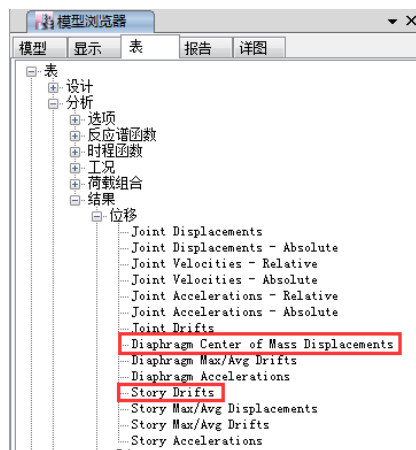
模型浏览器
▾ ×
模型 显示 表 报告 详图

表
设计
分析
选项
反应谱函数
时程函数
工况
荷载组合
结果
位移
Joint Displacements
Joint Displacements - Absolute
Joint Velocities - Relative
Joint Velocities - Absolute
Joint Accelerations - Relative
Joint Accelerations - Absolute
Joint Drifts
Diaphragm Center of Mass Displacements
Diaphragm Max/Avg Drifts
Diaphragm Accelerations
Story Drifts
Story Max/Avg Displacements
Story Max/Avg Drifts
Story Accelerations